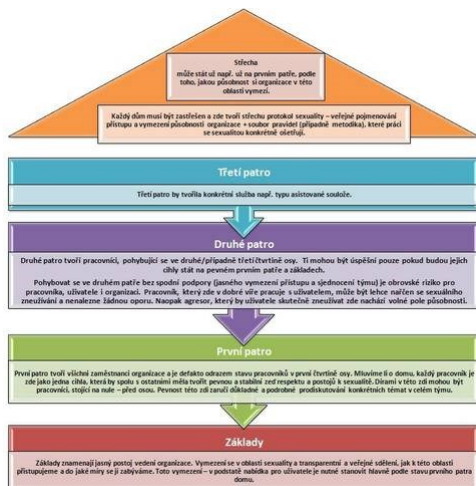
Střecha
může stát už např. už na prvním patře, podle toho, jakou působnost si organizace v této oblasti vymezí.

Každý dům musí být zastřešen a zde tvoří střechu protokol sexuality – veřejné pojmenování přístupu a vymezení působnosti organizace v souboru pravidel (případně metodika), které práci se sexualitou konkrétně ošetřují.

Třetí patro

Třetí patro by tvořila konkrétní služba např. typu asistované soulože.

Druhé patro

Druhé patro tvoří pracovníci, pohybující se ve druhé/případně třetí/čtvrtině osy. Ti mohou být úspěšní pouze pokud budou jejich cihly stát na pevném prvním patře a základech.

Pohybovat se ve druhém patře bez spodní podpory (jasného vymezení přístupu a sjednocení týmu) je obrovské riziko pro pracovníka, uživatele i organizaci. Pracovník, který zde v dobré víře pracuje s uživatelem, může být lehce nařčen se sexuálního zneužívání a nenalezne žádnou oporu. Naopak agresor, který by uživatele skutečně zneužívat zde nachází volné pole působnosti.

První patro

První patro tvoří všichni zaměstnanci organizace a je defakto odrazem stavu pracovníků v první čtvrtině osy. Mluvíme li o domu, každý pracovník je zde jako jedna cihla, která by spolu s ostatními měla tvořit pevnou a stabilní zeď respektu a postojů k sexualitě. Dírami v této zdi mohou být pracovníci, stojící na nule – před osou. Pevnost této zdi zaručí základní a podrobné prodiskutování konkrétních témat v celém týmu.

Základy

Základy znamenají jasný postoj vedení organizace. Vymezení se v oblasti sexuality a transparentní a veřejné sdělení, jak k této oblasti přistupujeme a do jaké míry se jí zabýváme. Toto vymezení – v podstatě nabídka pro uživatele je nutné stanovit hlavně podle stavu prvního patra domu.